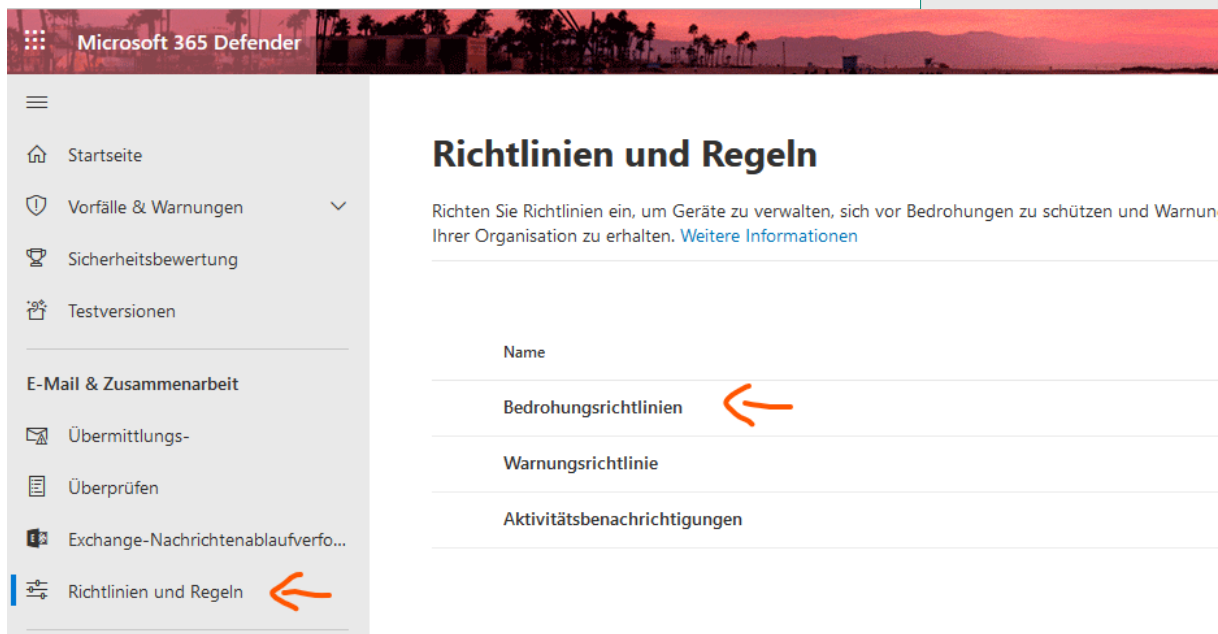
Microsoft 365 Defender

Startseite

Vorfälle & Warnungen

Sicherheitsbewertung

Testversionen

E-Mail & Zusammenarbeit

Übermittlungs-

Überprüfen

Exchange-Nachrichtenablaufverfo...

Richtlinien und Regeln

Richtlinien und Regeln

Richten Sie Richtlinien ein, um Geräte zu verwalten, sich vor Bedrohungen zu schützen und Warnun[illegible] Ihrer Organisation zu erhalten. Weitere Informationen

| Name |
|---|
| Bedrohungsrichtlinien |
| Warnungsrichtlinie |
| Aktivitätsbenachrichtigungen |